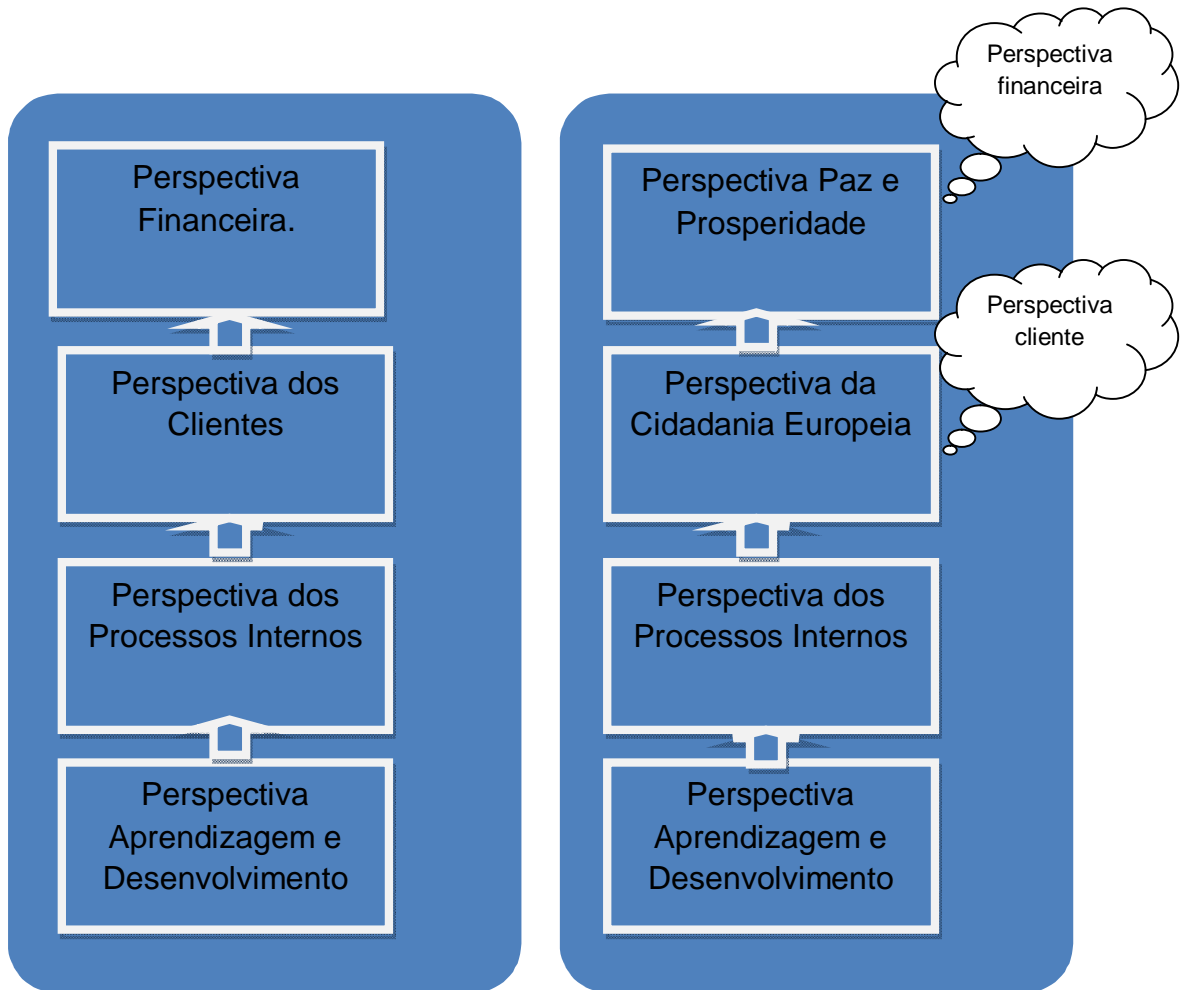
Perspectiva Financeira.

Perspectiva dos Clientes

Perspectiva dos Processos Internos

Perspectiva Aprendizagem e Desenvolvimento

Perspectiva financeira

Perspectiva Paz e Prosperidade

Perspectiva cliente

Perspectiva da Cidadania Europeia

Perspectiva dos Processos Internos

Perspectiva Aprendizagem e Desenvolvimento